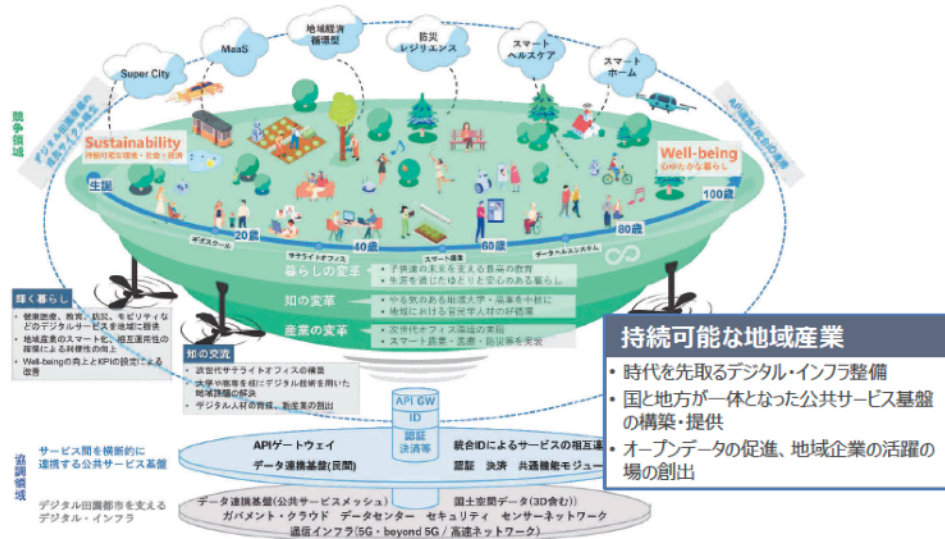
Super City

MaaS

地域経済循環型

防災レジリエンス

スマートヘルスケア

スマートホーム

競争領域

デジタル田園都市の構築と社会実装

Sustainability
持続可能な環境・社会・経済

Well-being
心ゆたかな暮らし

API連携で新たな価値を創出

生誕

ギガスクール

20歳

サテライトオフィス

40歳

スマート農業

60歳

データヘルスシステム

80歳

100歳

暮らしの変革
・子供達の未来を変える最高の教育
・生涯を通じたゆとりと安心のある暮らし

知の変革
・やる気のある地域大学・高専を中核に
・地域における官民学人材の好循環

産業の変革
・次世代オフィス環境の実現
・スマート農業・医療・防災等を実装

輝く暮らし
・健康医療、教育、防災、モビリティなどのデジタルサービスを地域に提供
・地域産業のスマート化、相互運用性の確保による利便性の向上
・Well-beingの向上とKPIの設定による改善

知の交流
・次世代サテライトオフィスの構築
・大学や高専を核にデジタル技術を用いた地域課題の解決
・デジタル人材の育成、新産業の創出

持続可能な地域産業
• 時代を先取るデジタル・インフラ整備
• 国と地方が一体となった公共サービス基盤の構築・提供
• オープンデータの促進、地域企業の活躍の場の創出

API GW
ID
認証
決済等

協調領域

サービス間を横断的に連携する公共サービス基盤

APIゲートウェイ

統合IDによるサービスの相互連

データ連携基盤(民間)

認証　決済　共通機能モジュー

デジタル田園都市を支えるデジタル・インフラ

データ連携基盤(公共サービスメッシュ)

国土空間データ(3D含む)

ガバメント・クラウド　データセンター　セキュリティ　センサーネットワーク

通信インフラ(5G・beyond 5G / 高速ネットワーク)